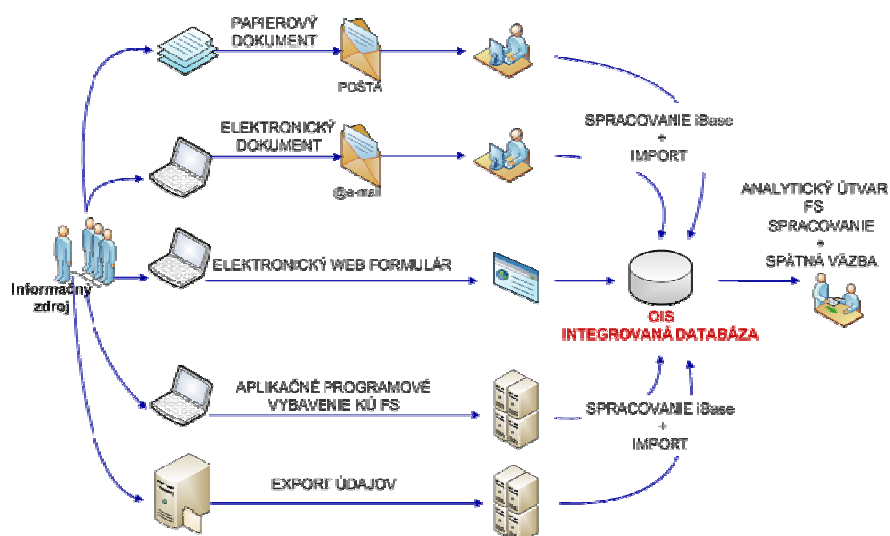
PAPIEROVÝ DOKUMENT

POŠTA

ELEKTRONICKÝ DOKUMENT

@e-mail

SPRACOVANIE iBase + IMPORT

ANALYTICKÝ ÚTVAR FS SPRACOVANIE + SPÄTNÁ VÄZBA

Informačný zdroj

ELEKTRONICKÝ WEB FORMULÁR

OIS INTEGROVANÁ DATABÁZA

APLIKAČNÉ PROGRAMOVÉ VYBAVENIE KÚ FS

SPRACOVANIE iBase + IMPORT

EXPORT ÚDAJOV